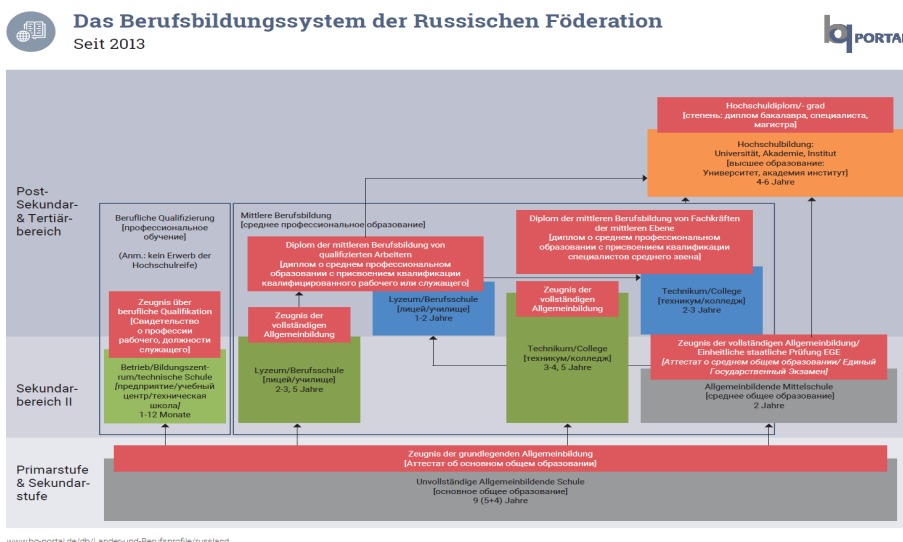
Das Berufsbildungssystem der Russischen Föderation
Seit 2013

bq PORTAL

Post-Sekundar- & Tertiärbereich

Sekundarbereich II

Primarstufe & Sekundarstufe

Hochschuldiplom/- grad
[степень: диплом бакалавра, специалиста, магистра]

Hochschulbildung:
Universität, Akademie, Institut
[высшее образование:
Университет, академия институт]
4-6 Jahre

Berufliche Qualifizierung
[профессиональное обучение]

(Anm.: kein Erwerb der Hochschulreife)

Mittlere Berufsbildung
[среднее профессиональное образование]

Diplom der mittleren Berufsbildung von Fachkräften der mittleren Ebene
[диплом о среднем профессиональном образовании с присвоением квалификации специалистов среднего звена]

Diplom der mittleren Berufsbildung von qualifizierten Arbeitern
[диплом о среднем профессиональном образовании с присвоением квалификации квалифицированного рабочего или служащего]

Zeugnis über berufliche Qualifikation
[Свидетельство о профессии рабочего, должности служащего]

Zeugnis der vollständigen Allgemeinbildung

Lyzeum/Berufsschule
[лицей/училище]
1-2 Jahre

Zeugnis der vollständigen Allgemeinbildung

Technikum/College
[техникум/колледж]
2-3 Jahre

Zeugnis der vollständigen Allgemeinbildung/ Einheitliche staatliche Prüfung EGE
[Аттестат о среднем общем образовании/ Единый Государственный Экзамен]

Betrieb/Bildungszentrum/technische Schule
[предприятие/учебный центр/техническая школа]
1-12 Monate

Lyzeum/Berufsschule
[лицей/училище]
2-3, 5 Jahre

Technikum/College
[техникум/колледж]
3-4, 5 Jahre

Allgemeinbildende Mittelschule
[среднее общее образование]
2 Jahre

Zeugnis der grundlegenden Allgemeinbildung
[Аттестат об основном общем образовании]

Unvollständige Allgemeinbildende Schule
[основное общее образование]
9 (5+4) Jahre

www.bq-portal.de/db/Laender-und-Berufsprofile/russland